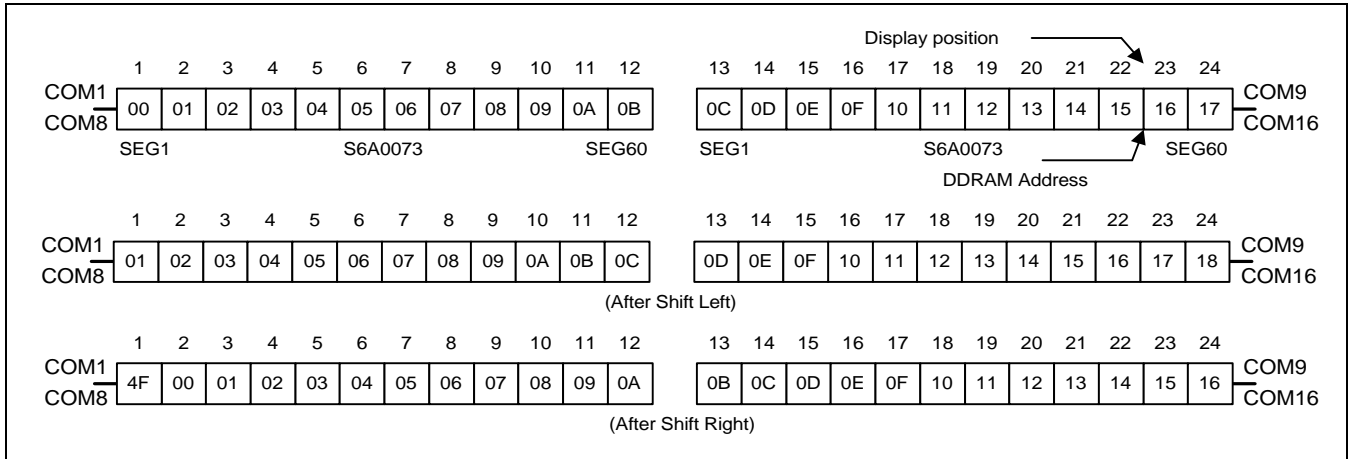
Display position

| 1 | 2 | 3 | 4 | 5 | 6 | 7 | 8 | 9 | 10 | 11 | 12 |
|---|---|---|---|---|---|---|---|---|---|---|---|
| 00 | 01 | 02 | 03 | 04 | 05 | 06 | 07 | 08 | 09 | 0A | 0B |

COM1
COM8
SEG1 S6A0073 SEG60

| 13 | 14 | 15 | 16 | 17 | 18 | 19 | 20 | 21 | 22 | 23 | 24 |
|---|---|---|---|---|---|---|---|---|---|---|---|
| 0C | 0D | 0E | 0F | 10 | 11 | 12 | 13 | 14 | 15 | 16 | 17 |

COM9
COM16
SEG1 S6A0073 SEG60

DDRAM Address

| 1 | 2 | 3 | 4 | 5 | 6 | 7 | 8 | 9 | 10 | 11 | 12 |
|---|---|---|---|---|---|---|---|---|---|---|---|
| 01 | 02 | 03 | 04 | 05 | 06 | 07 | 08 | 09 | 0A | 0B | 0C |

COM1
COM8

| 13 | 14 | 15 | 16 | 17 | 18 | 19 | 20 | 21 | 22 | 23 | 24 |
|---|---|---|---|---|---|---|---|---|---|---|---|
| 0D | 0E | 0F | 10 | 11 | 12 | 13 | 14 | 15 | 16 | 17 | 18 |

COM9
COM16

(After Shift Left)

| 1 | 2 | 3 | 4 | 5 | 6 | 7 | 8 | 9 | 10 | 11 | 12 |
|---|---|---|---|---|---|---|---|---|---|---|---|
| 4F | 00 | 01 | 02 | 03 | 04 | 05 | 06 | 07 | 08 | 09 | 0A |

COM1
COM8

| 13 | 14 | 15 | 16 | 17 | 18 | 19 | 20 | 21 | 22 | 23 | 24 |
|---|---|---|---|---|---|---|---|---|---|---|---|
| 0B | 0C | 0D | 0E | 0F | 10 | 11 | 12 | 13 | 14 | 15 | 16 |

COM9
COM16

(After Shift Right)